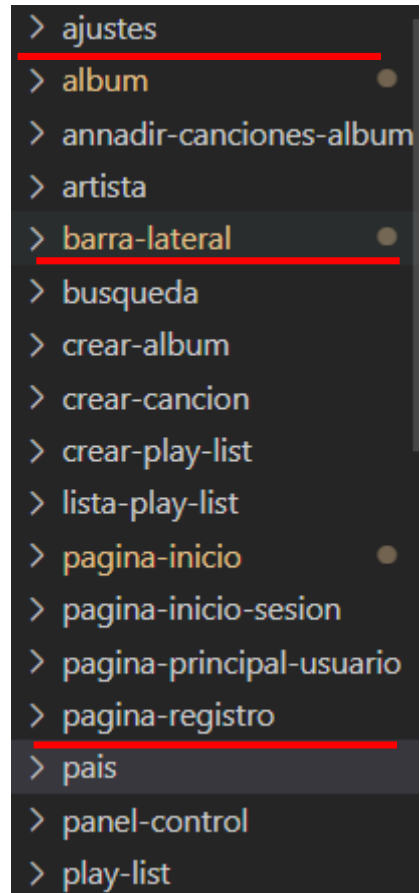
> ajustes
> album
> annadir-canciones-album
> artista
> barra-lateral
> busqueda
> crear-album
> crear-cancion
> crear-play-list
> lista-play-list
> pagina-inicio
> pagina-inicio-sesion
> pagina-principal-usuario
> pagina-registro
> pais
> panel-control
> play-list